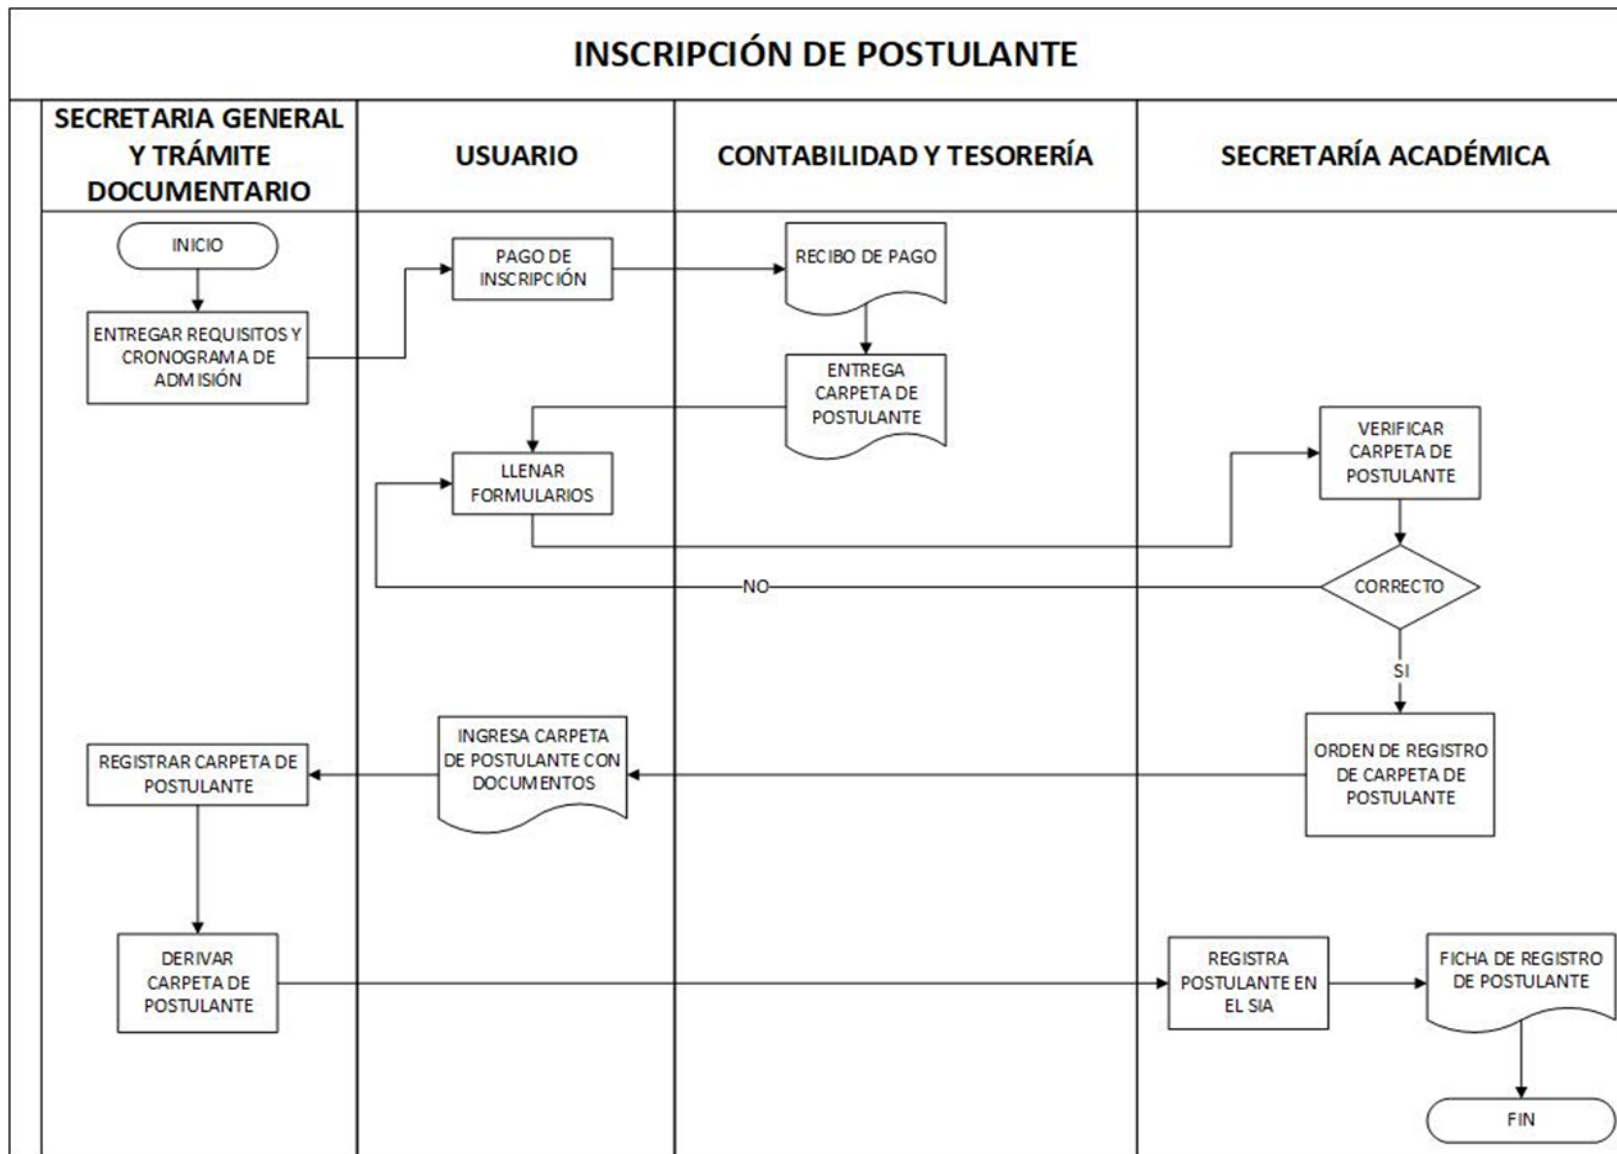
INSCRIPCIÓN DE POSTULANTE

SECRETARIA GENERAL Y TRÁMITE DOCUMENTARIO

USUARIO

CONTABILIDAD Y TESORERÍA

SECRETARÍA ACADÉMICA

INICIO

ENTREGAR REQUISITOS Y CRONOGRAMA DE ADMISIÓN

PAGO DE INSCRIPCIÓN

RECIBO DE PAGO

ENTREGA CARPETA DE POSTULANTE

LLENAR FORMULARIOS

VERIFICAR CARPETA DE POSTULANTE

NO

CORRECTO

SI

ORDEN DE REGISTRO DE CARPETA DE POSTULANTE

INGRESA CARPETA DE POSTULANTE CON DOCUMENTOS

REGISTRAR CARPETA DE POSTULANTE

DERIVAR CARPETA DE POSTULANTE

REGISTRA POSTULANTE EN EL SIA

FICHA DE REGISTRO DE POSTULANTE

FIN